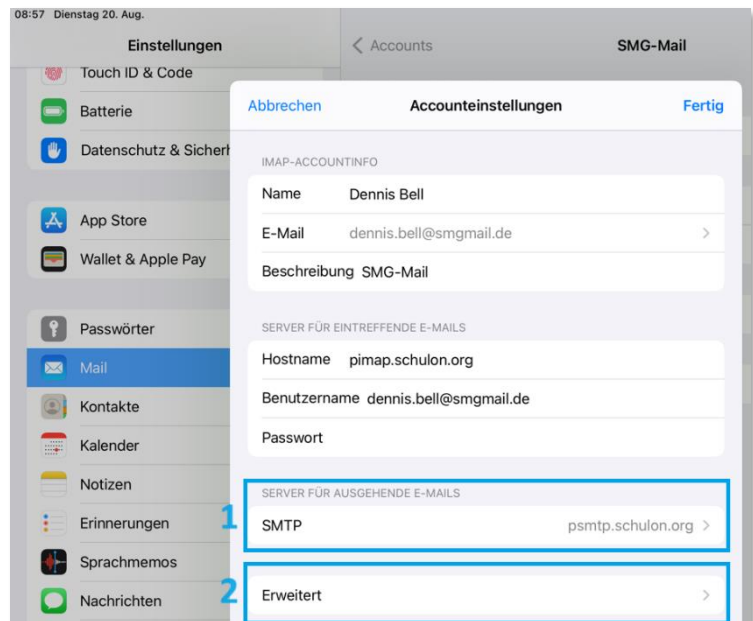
08:57 Dienstag 20. Aug.

Einstellungen

Touch ID & Code

Batterie

Datenschutz & Sicherh

App Store

Wallet & Apple Pay

Passwörter

Mail

Kontakte

Kalender

Notizen

Erinnerungen

Sprachmemos

Nachrichten

< Accounts

SMG-Mail

Abbrechen

Accounteinstellungen

Fertig

IMAP-ACCOUNTINFO

Name Dennis Bell

E-Mail dennis.bell@smgmail.de >

Beschreibung SMG-Mail

SERVER FÜR EINTREFFENDE E-MAILS

Hostname pimap.schulon.org

Benutzername dennis.bell@smgmail.de

Passwort

SERVER FÜR AUSGEHENDE E-MAILS

1

SMTP psmtp.schulon.org >

2

Erweitert >